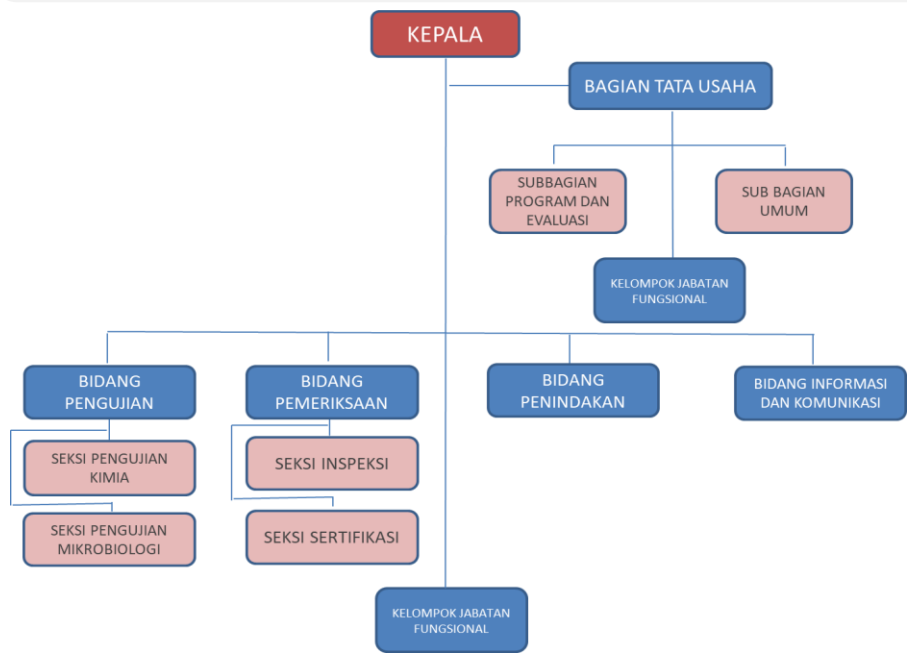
KEPALA

BAGIAN TATA USAHA

SUBBAGIAN PROGRAM DAN EVALUASI

SUB BAGIAN UMUM

KELOMPOK JABATAN FUNGSIONAL

BIDANG PENGUJIAN

SEKSI PENGUJIAN KIMIA

SEKSI PENGUJIAN MIKROBIOLOGI

BIDANG PEMERIKSAAN

SEKSI INSPEKSI

SEKSI SERTIFIKASI

BIDANG PENINDAKAN

BIDANG INFORMASI DAN KOMUNIKASI

KELOMPOK JABATAN FUNGSIONAL